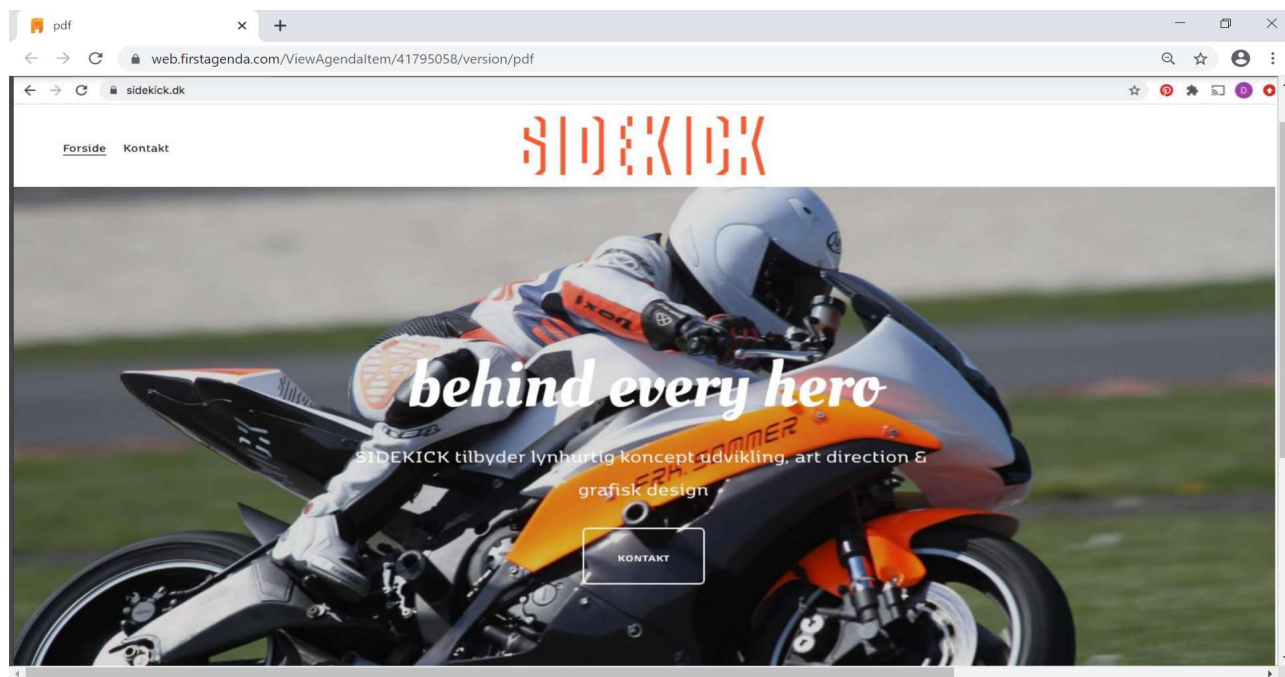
pdf

web.firstagenda.com/ViewAgendaItem/41795058/version/pdf

sidekick.dk

Forside Kontakt

SIDEKICK

behind every hero

SIDEKICK tilbyder lynhurtig koncept udvikling, art direction & grafisk design

KONTAKT